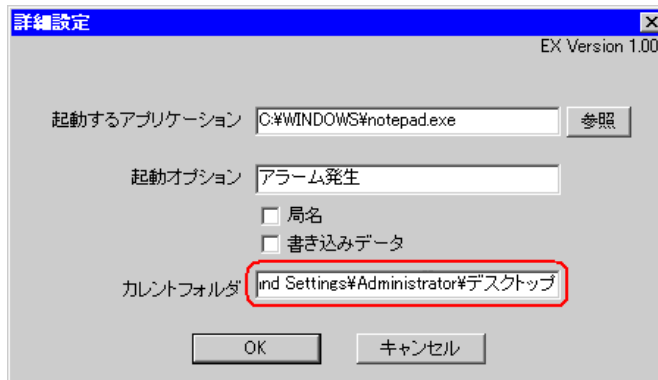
詳細設定

EX Version 1.00

起動するアプリケーション C:¥WINDOWS¥notepad.exe 参照

起動オプション アラーム発生

局名

書き込みデータ

カレントフォルダ nd Settings¥Administrator¥デスクトップ

OK キャンセル